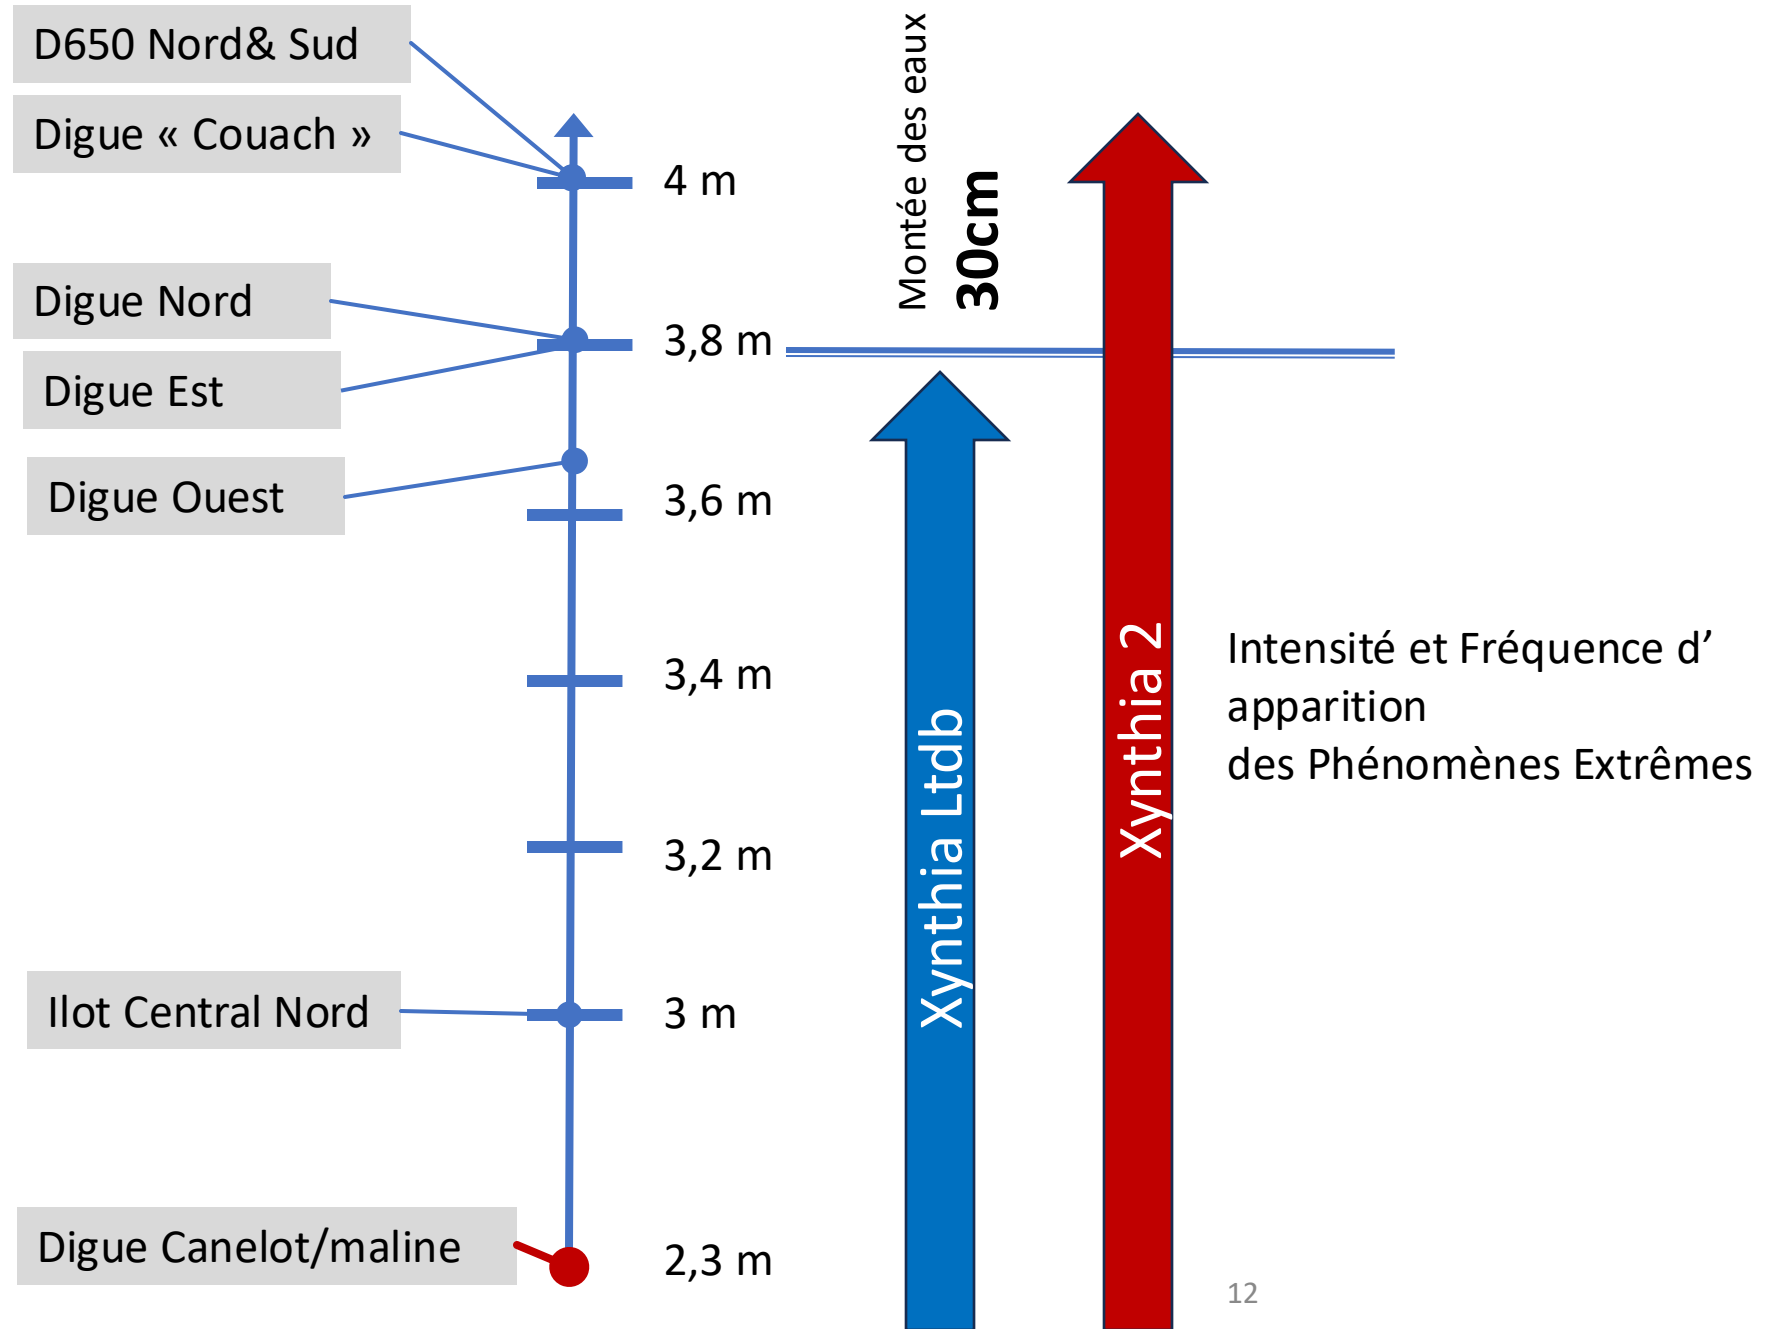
D650 Nord& Sud

Digue « Couach »

Digue Nord

Digue Est

Digue Ouest

Ilot Central Nord

Digue Canelot/maline

4 m

3,8 m

3,6 m

3,4 m

3,2 m

3 m

2,3 m

Montée des eaux
30cm

Xynthia Ltdb

Xynthia 2

Intensité et Fréquence d' apparition
des Phénomènes Extrêmes

12